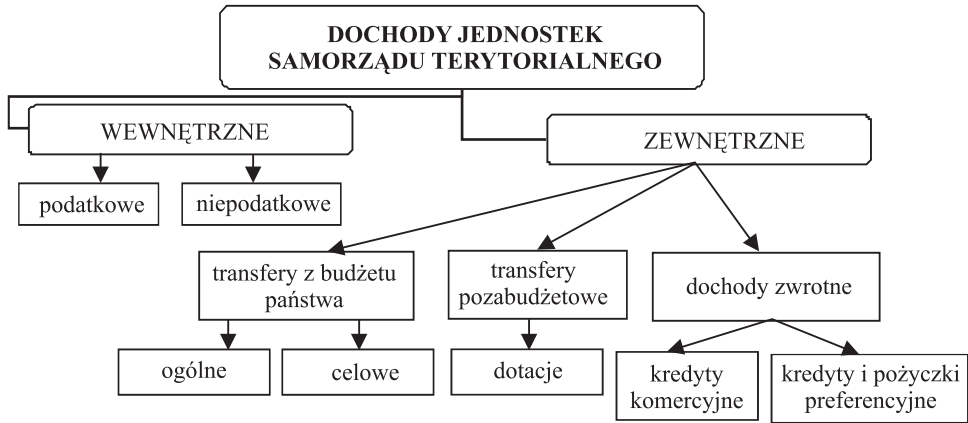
DOCHODY JEDNOSTEK SAMORZĄDU TERYTORIALNEGO

WEWNĘTRZNE

podatkowe

niepodatkowe

ZEWNĘTRZNE

transfery z budżetu państwa

ogólne

celowe

transfery pozabudżetowe

dotacje

dochody zwrotne

kredyty komercyjne

kredyty i pożyczki preferencyjne